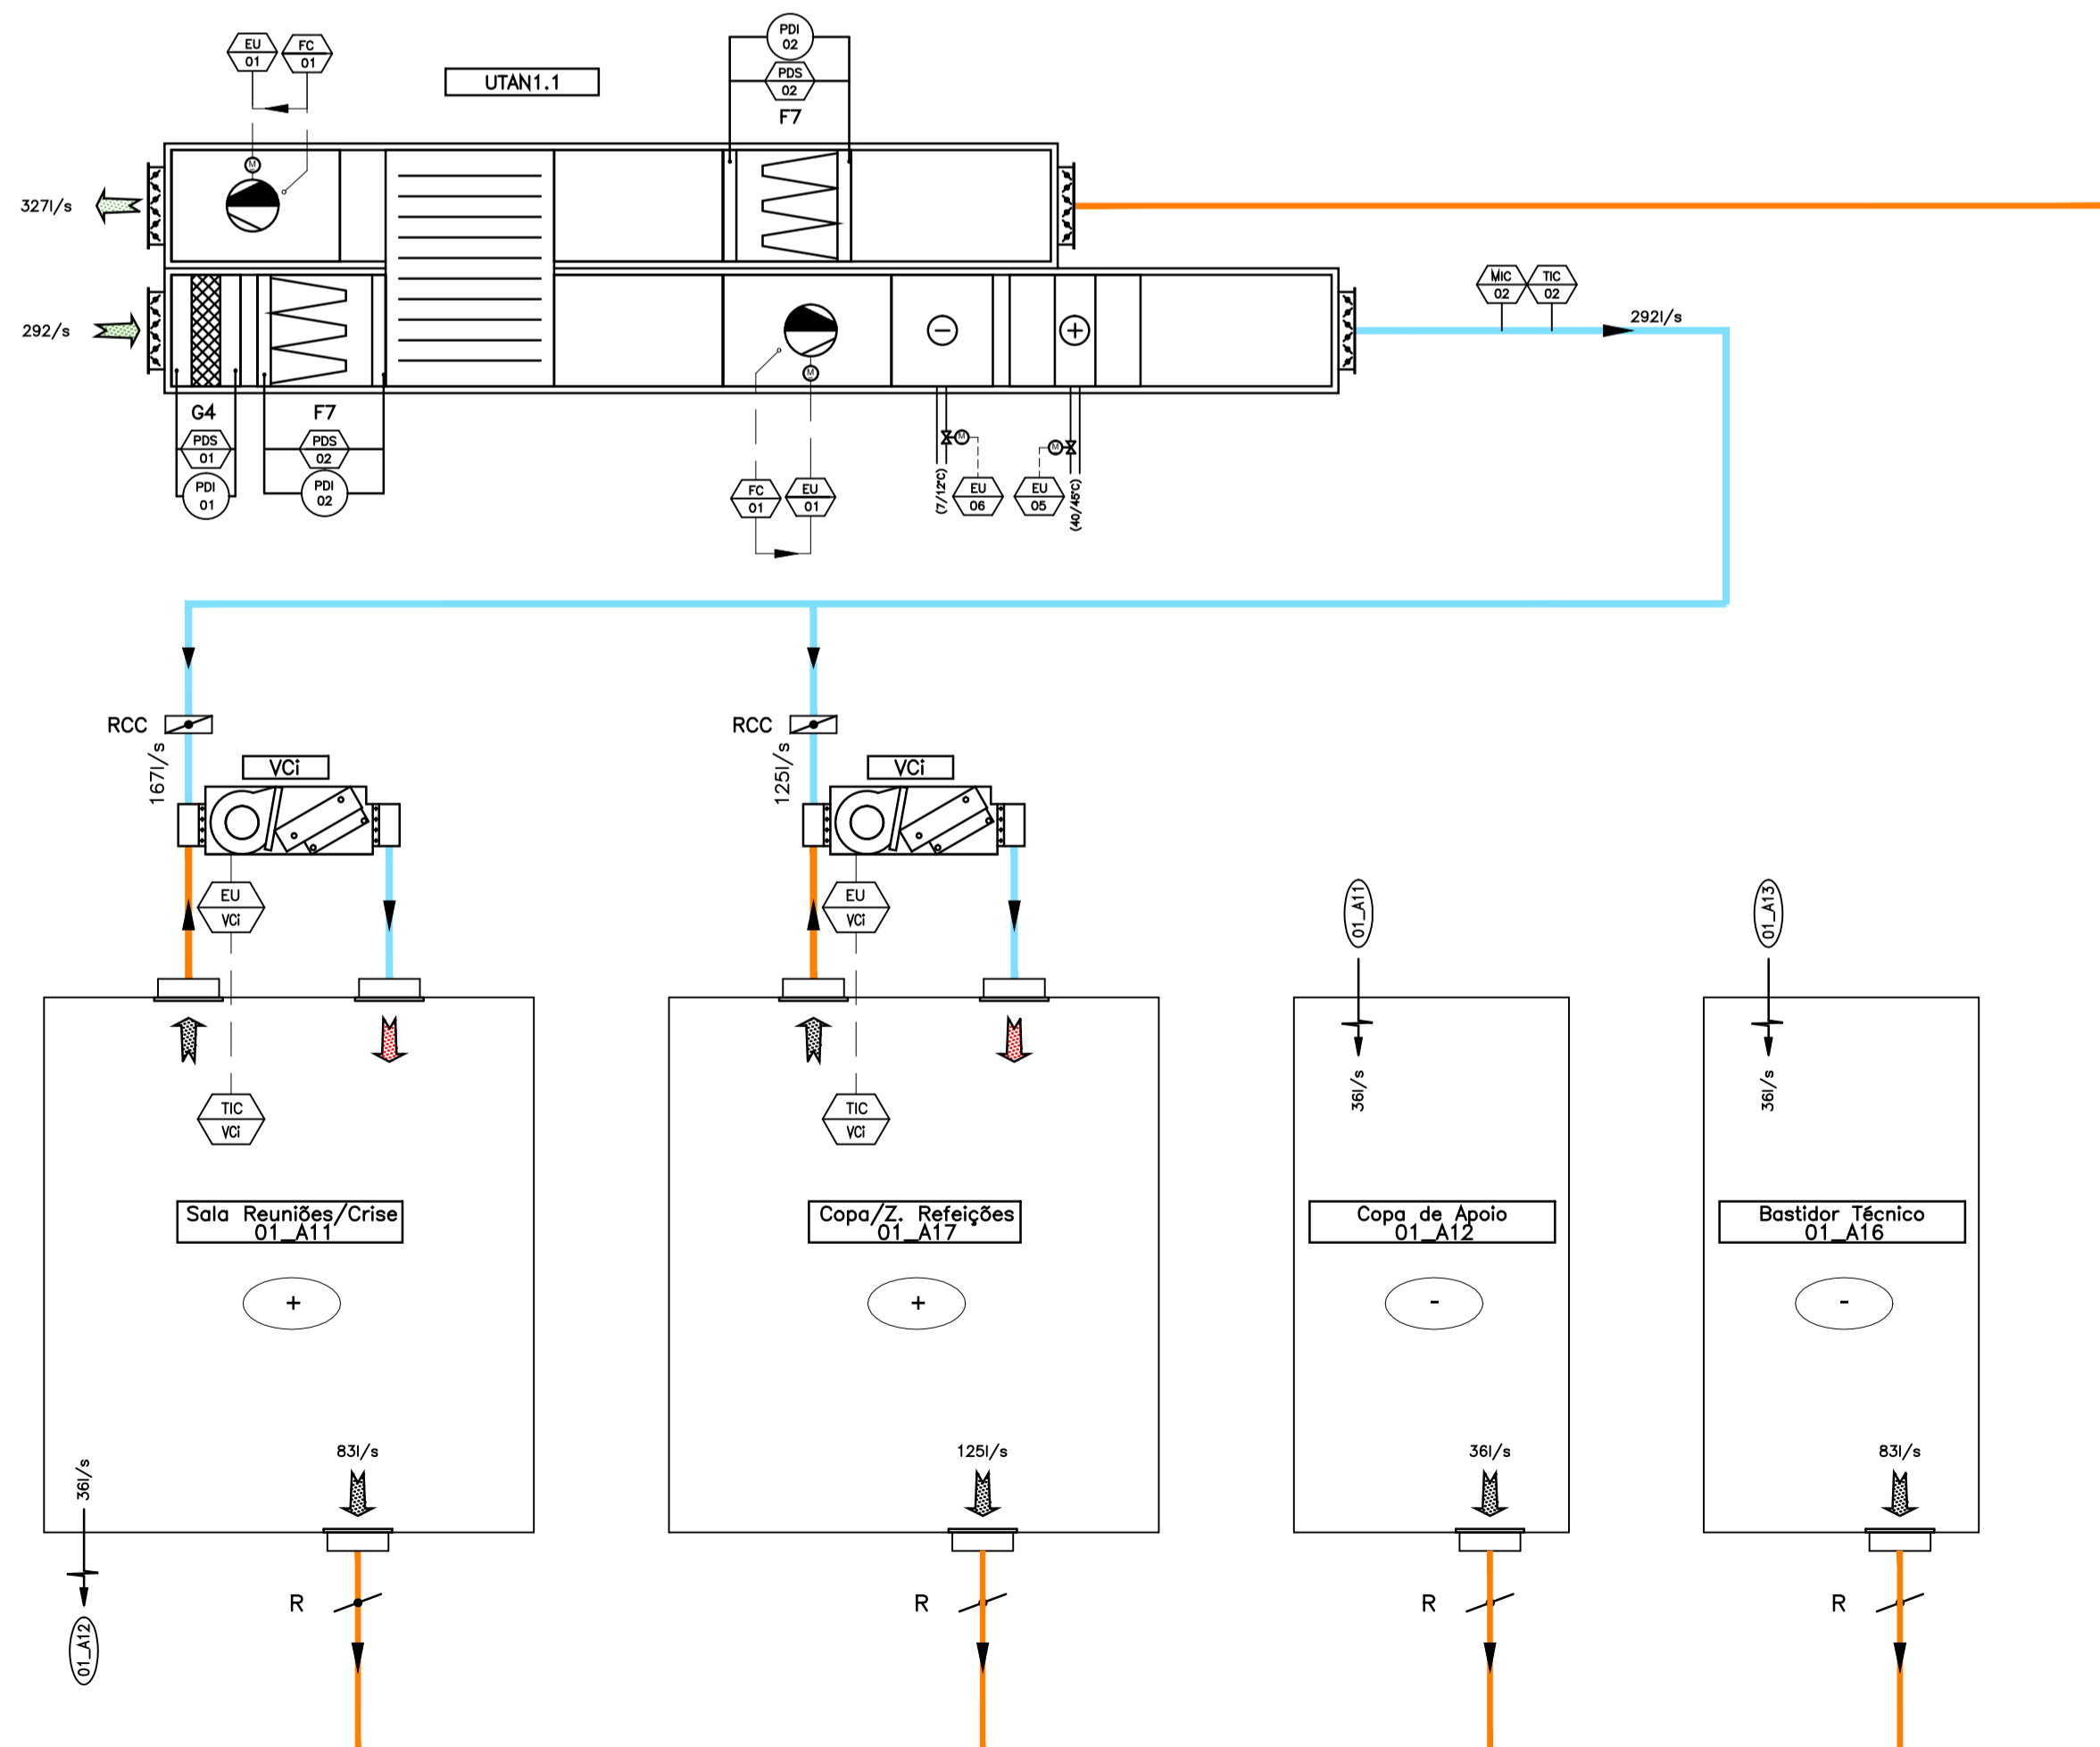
EU 01
FC 01
UTAN1.1
PDI 02
PDS 02
F7
327l/s
292/s
G4
PDS 01
PDI 01
F7
PDS 02
PDI 02
FC 01
EU 01
(7/12ºC)
EU 06
EU 05
(40/45ºC)
MIC 02
TIC 02
292l/s
RCC
167l/s
VCi
EU VCi
TIC VCi
RCC
125l/s
VCi
EU VCi
TIC VCi
01_A11
36l/s
01_A13
36l/s
Sala Reuniões/Crise 01_A11
+
Copa/Z. Refeições 01_A17
+
Copa de Apoio 01_A12
-
Bastidor Técnico 01_A16
-
36l/s
83l/s
125l/s
36l/s
83l/s
R
R
R
R
01_A12